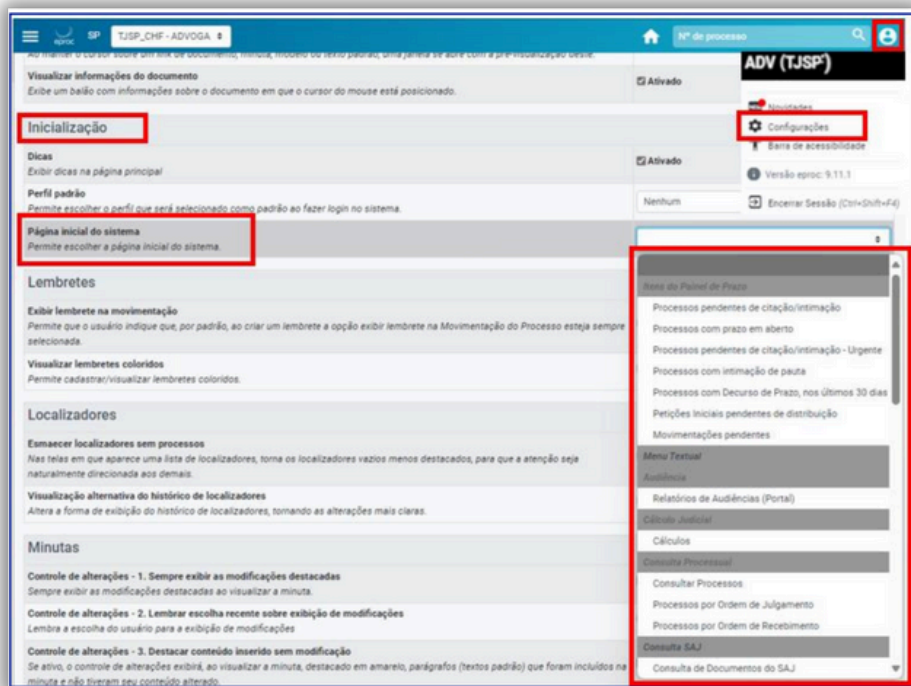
eproc SP TJSP_CHF - ADVOGA

Nº de processo

ADV (TJSP)

Novidades

Configurações

Barra de acessibilidade

Versão eproc: 9.11.1

Encerrar Sessão (Ctrl+Shift+F4)

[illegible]

Visualizar informações do documento
Exibe um balão com informações sobre o documento em que o cursor do mouse está posicionado.

Ativado

Inicialização

Dicas
Exibir dicas na página principal

Ativado

Perfil padrão
Permite escolher o perfil que será selecionado como padrão ao fazer login no sistema.

Nenhum

Página inicial do sistema
Permite escolher a página inicial do sistema.

Lembretes

Exibir lembrete na movimentação
Permite que o usuário indique que, por padrão, ao criar um lembrete a opção exibir lembrete na Movimentação do Processo esteja sempre selecionada.

Visualizar lembretes coloridos
Permite cadastrar/visualizar lembretes coloridos.

Localizadores

Esmaecer localizadores sem processos
Nas telas em que aparece uma lista de localizadores, torna os localizadores vazios menos destacados, para que a atenção seja naturalmente direcionada aos demais.

Visualização alternativa do histórico de localizadores
Altera a forma de exibição do histórico de localizadores, tornando as alterações mais claras.

Minutas

Controle de alterações - 1. Sempre exibir as modificações destacadas
Sempre exibir as modificações destacadas ao visualizar a minuta.

Controle de alterações - 2. Lembrar escolha recente sobre exibição de modificações
Lembra a escolha do usuário para a exibição de modificações

Controle de alterações - 3. Destacar conteúdo inserido sem modificação
Se ativo, o controle de alterações exibirá, ao visualizar a minuta, destacado em amarelo, parágrafos (textos padrão) que foram incluídos na minuta e não tiveram seu conteúdo alterado.

Itens do Painel de Prazo
Processos pendentes de citação/intimação
Processos com prazo em aberto
Processos pendentes de citação/intimação - Urgente
Processos com intimação de pauta
Processos com Decurso de Prazo, nos Últimos 30 dias
Petições Iniciais pendentes de distribuição
Movimentações pendentes
Menu Textual
Audiência
Relatórios de Audiências (Portal)
Cálculo Judicial
Cálculos
Consulta Processual
Consultar Processos
Processos por Ordem de Julgamento
Processos por Ordem de Recebimento
Consulta SAJ
Consulta de Documentos do SAJ